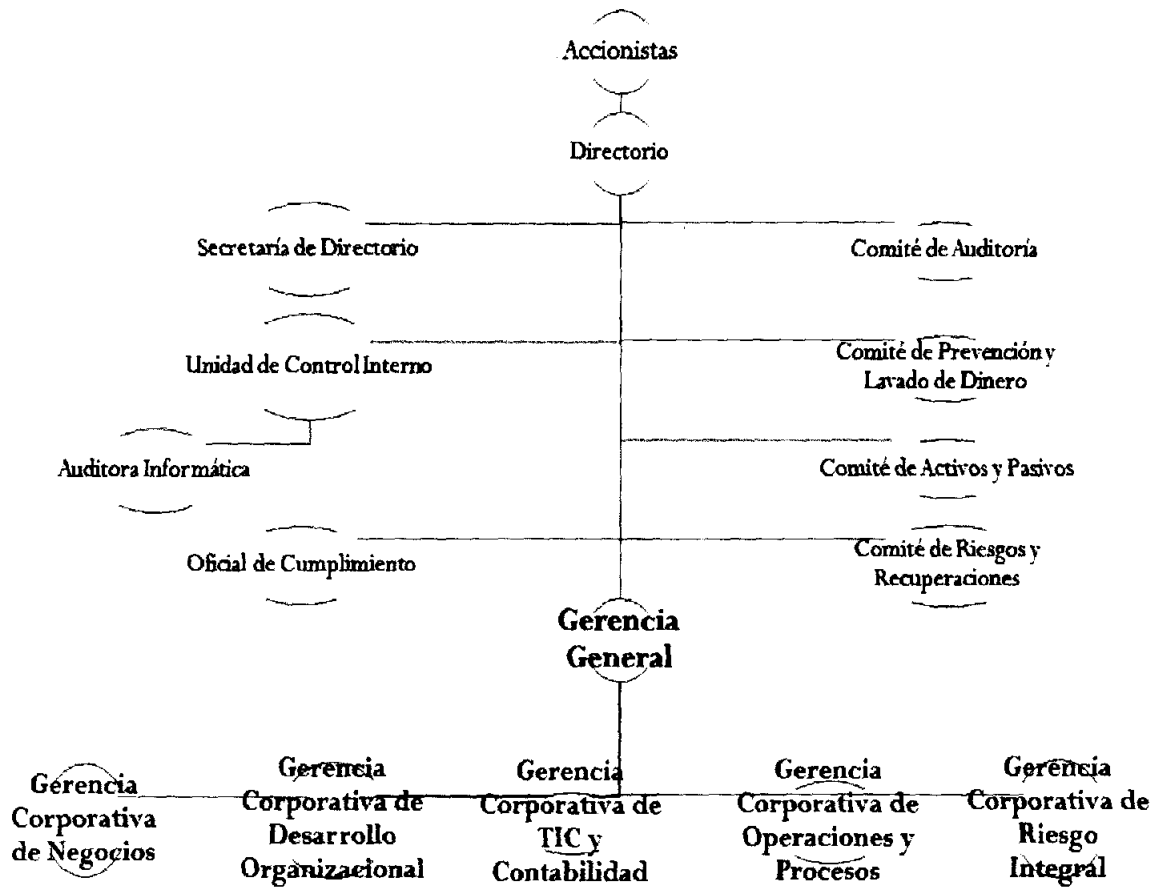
Accionistas

Directorio

Secretaría de Directorio

Comité de Auditoría

Unidad de Control Interno

Comité de Prevención y Lavado de Dinero

Auditora Informática

Comité de Activos y Pasivos

Oficial de Cumplimiento

Comité de Riesgos y Recuperaciones

Gerencia General

Gerencia Corporativa de Negocios

Gerencia Corporativa de Desarrollo Organizacional

Gerencia Corporativa de TIC y Contabilidad

Gerencia Corporativa de Operaciones y Procesos

Gerencia Corporativa de Riesgo Integral